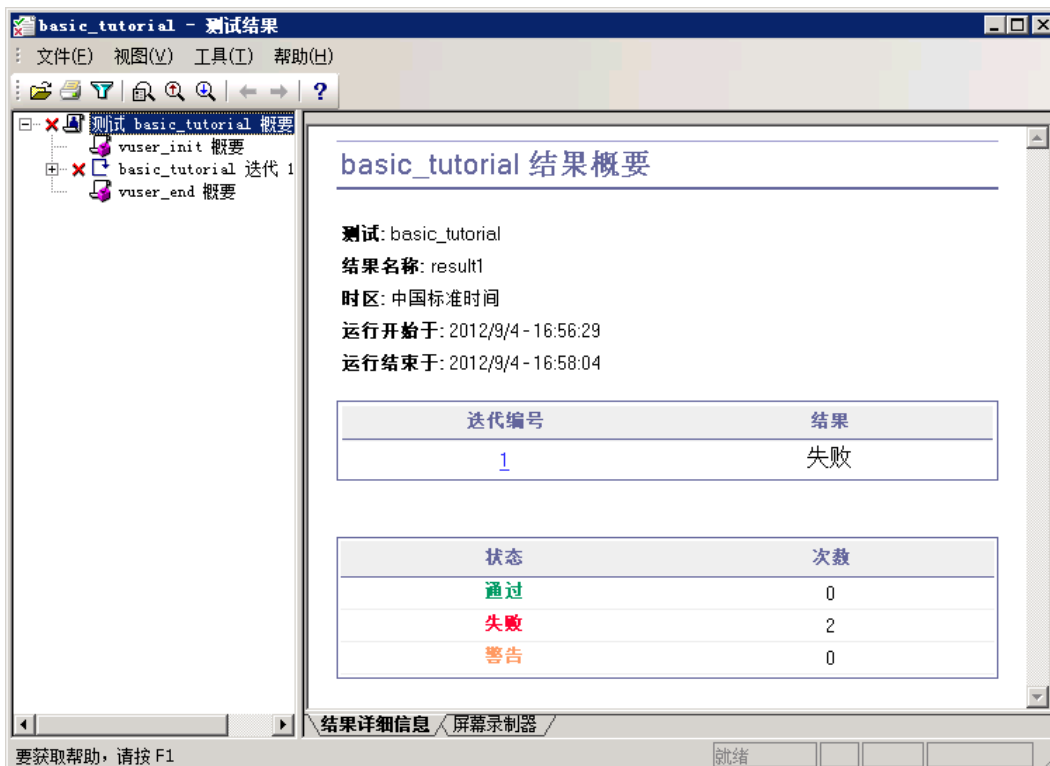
basic_tutorial - 测试结果

文件(F) 视图(V) 工具(T) 帮助(H)

测试 basic_tutorial 概要
vuser_init 概要
basic_tutorial 迭代 1
vuser_end 概要

basic_tutorial 结果概要

测试: basic_tutorial
结果名称: result1
时区: 中国标准时间
运行开始于: 2012/9/4 - 16:56:29
运行结束于: 2012/9/4 - 16:58:04

| 迭代编号 | 结果 |
|---|---|
| 1 | 失败 |

| 状态 | 次数 |
|---|---|
| 通过 | 0 |
| 失败 | 2 |
| 警告 | 0 |

结果详细信息 屏幕录制器

要获取帮助，请按 F1
就绪